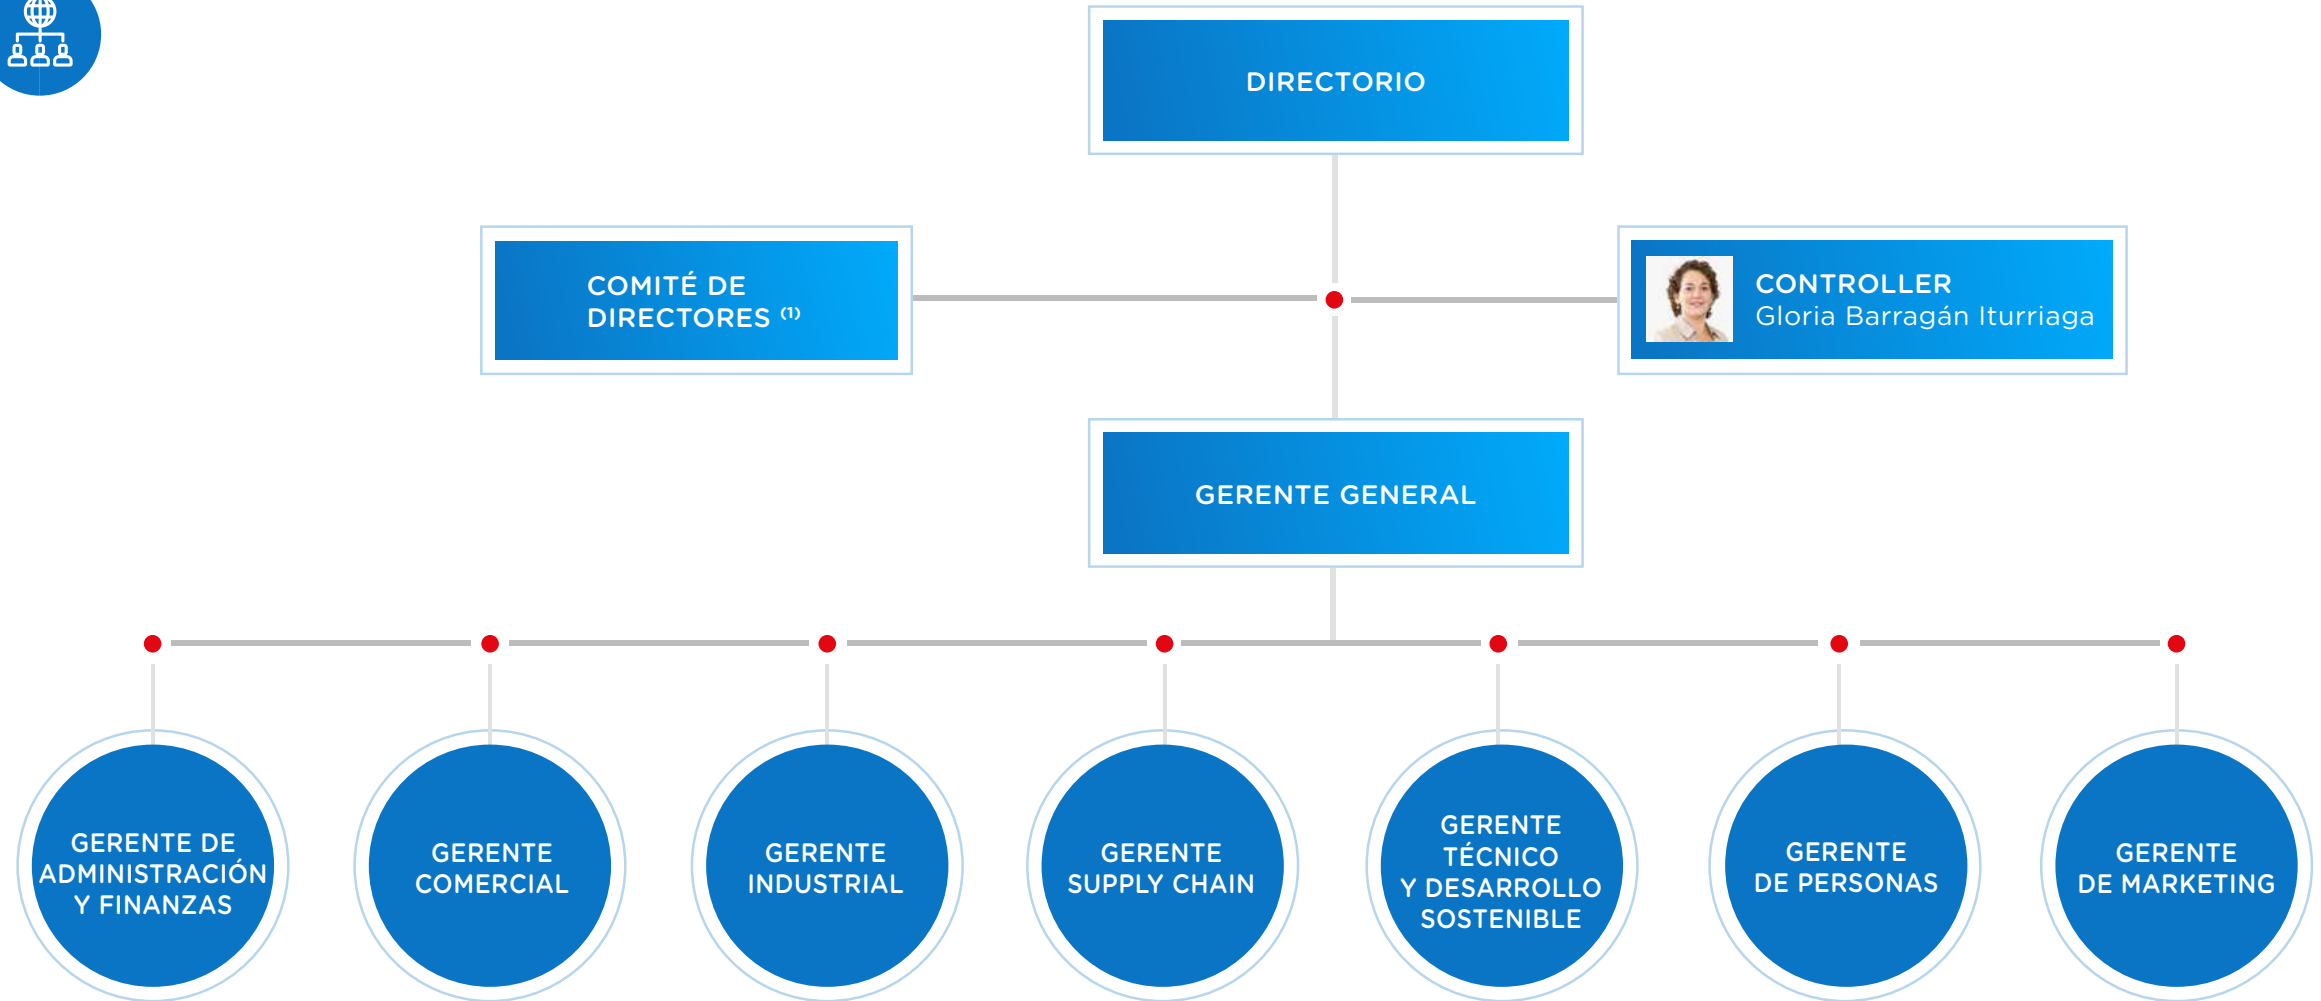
DIRECTORIO

COMITÉ DE DIRECTORES $^{(1)}$

CONTROLLER
Gloria Barragán Iturriaga

GERENTE GENERAL

GERENTE DE ADMINISTRACIÓN Y FINANZAS

GERENTE COMERCIAL

GERENTE INDUSTRIAL

GERENTE SUPPLY CHAIN

GERENTE TÉCNICO Y DESARROLLO SOSTENIBLE

GERENTE DE PERSONAS

GERENTE DE MARKETING